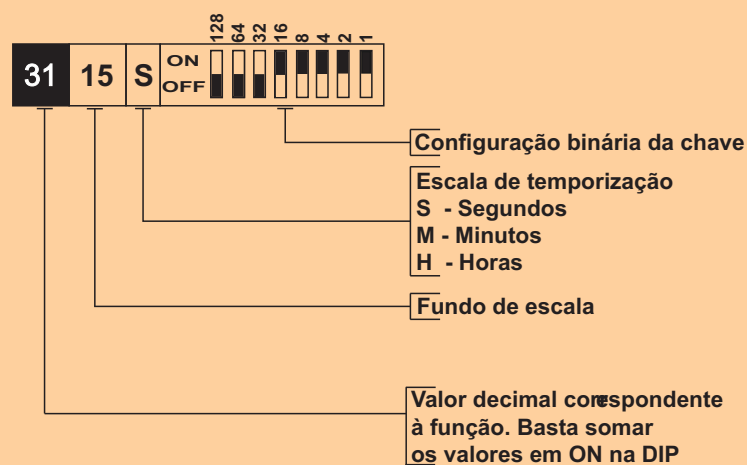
31 15 S ON OFF 128 64 32 16 8 4 2 1

Configuração binária da chave

Escala de temporização
S - Segundos
M - Minutos
H - Horas

Fundo de escala

Valor decimal correspondente à função. Basta somar os valores em ON na DIP